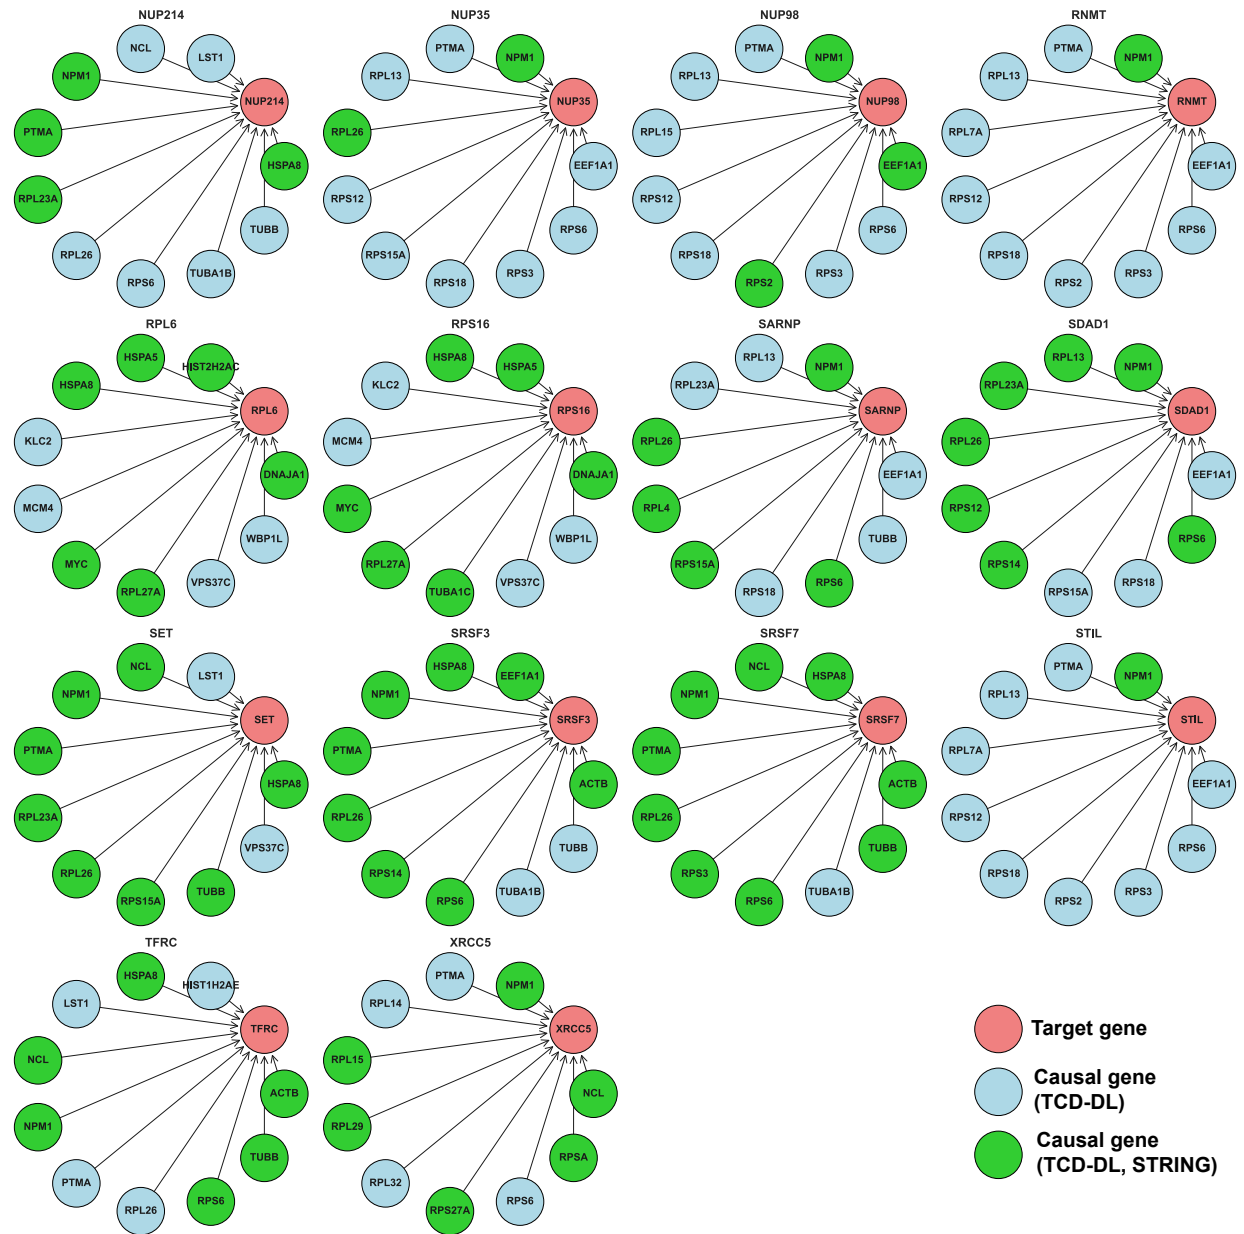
NUP214
NCL
LST1
NPM1
NUP214
PTMA
HSPA8
RPL23A
TUBB
RPL26
TUBA1B
RPS6

NUP35
PTMA
NPM1
RPL13
NUP35
RPL26
EEF1A1
RPS12
RPS6
RPS15A
RPS3
RPS18

NUP98
PTMA
NPM1
RPL13
NUP98
RPL15
EEF1A1
RPS12
RPS6
RPS18
RPS3
RPS2

RNMT
PTMA
NPM1
RPL13
RNMT
RPL7A
EEF1A1
RPS12
RPS6
RPS18
RPS3
RPS2

RPL6
HSPA5
HIST2H2AC
HSPA8
RPL6
KLC2
DNAJA1
MCM4
WBP1L
MYC
VPS37C
RPL27A

RPS16
HSPA8
HSPA5
KLC2
RPS16
MCM4
DNAJA1
MYC
WBP1L
RPL27A
VPS37C
TUBA1C

SARNP
RPL13
NPM1
RPL23A
SARNP
RPL26
EEF1A1
RPL4
TUBB
RPS15A
RPS6
RPS18

SDAD1
RPL13
NPM1
RPL23A
SDAD1
RPL26
EEF1A1
RPS12
RPS6
RPS14
RPS18
RPS15A

SET
NCL
LST1
NPM1
SET
PTMA
HSPA8
RPL23A
VPS37C
RPL26
TUBB
RPS15A

SRSF3
HSPA8
EEF1A1
NPM1
SRSF3
PTMA
ACTB
RPL26
TUBB
RPS14
TUBA1B
RPS6

SRSF7
NCL
HSPA8
NPM1
SRSF7
PTMA
ACTB
RPL26
TUBB
RPS3
TUBA1B
RPS6

STIL
PTMA
NPM1
RPL13
STIL
RPL7A
EEF1A1
RPS12
RPS6
RPS18
RPS3
RPS2

TFRC
HSPA8
HIST1H2AE
LST1
TFRC
NCL
ACTB
NPM1
TUBB
PTMA
RPS6
RPL26

XRCC5
PTMA
NPM1
RPL14
XRCC5
RPL15
NCL
RPL29
RPSA
RPL32
RPS6
RPS27A

Target gene
Causal gene (TCD-DL)
Causal gene (TCD-DL, STRING)